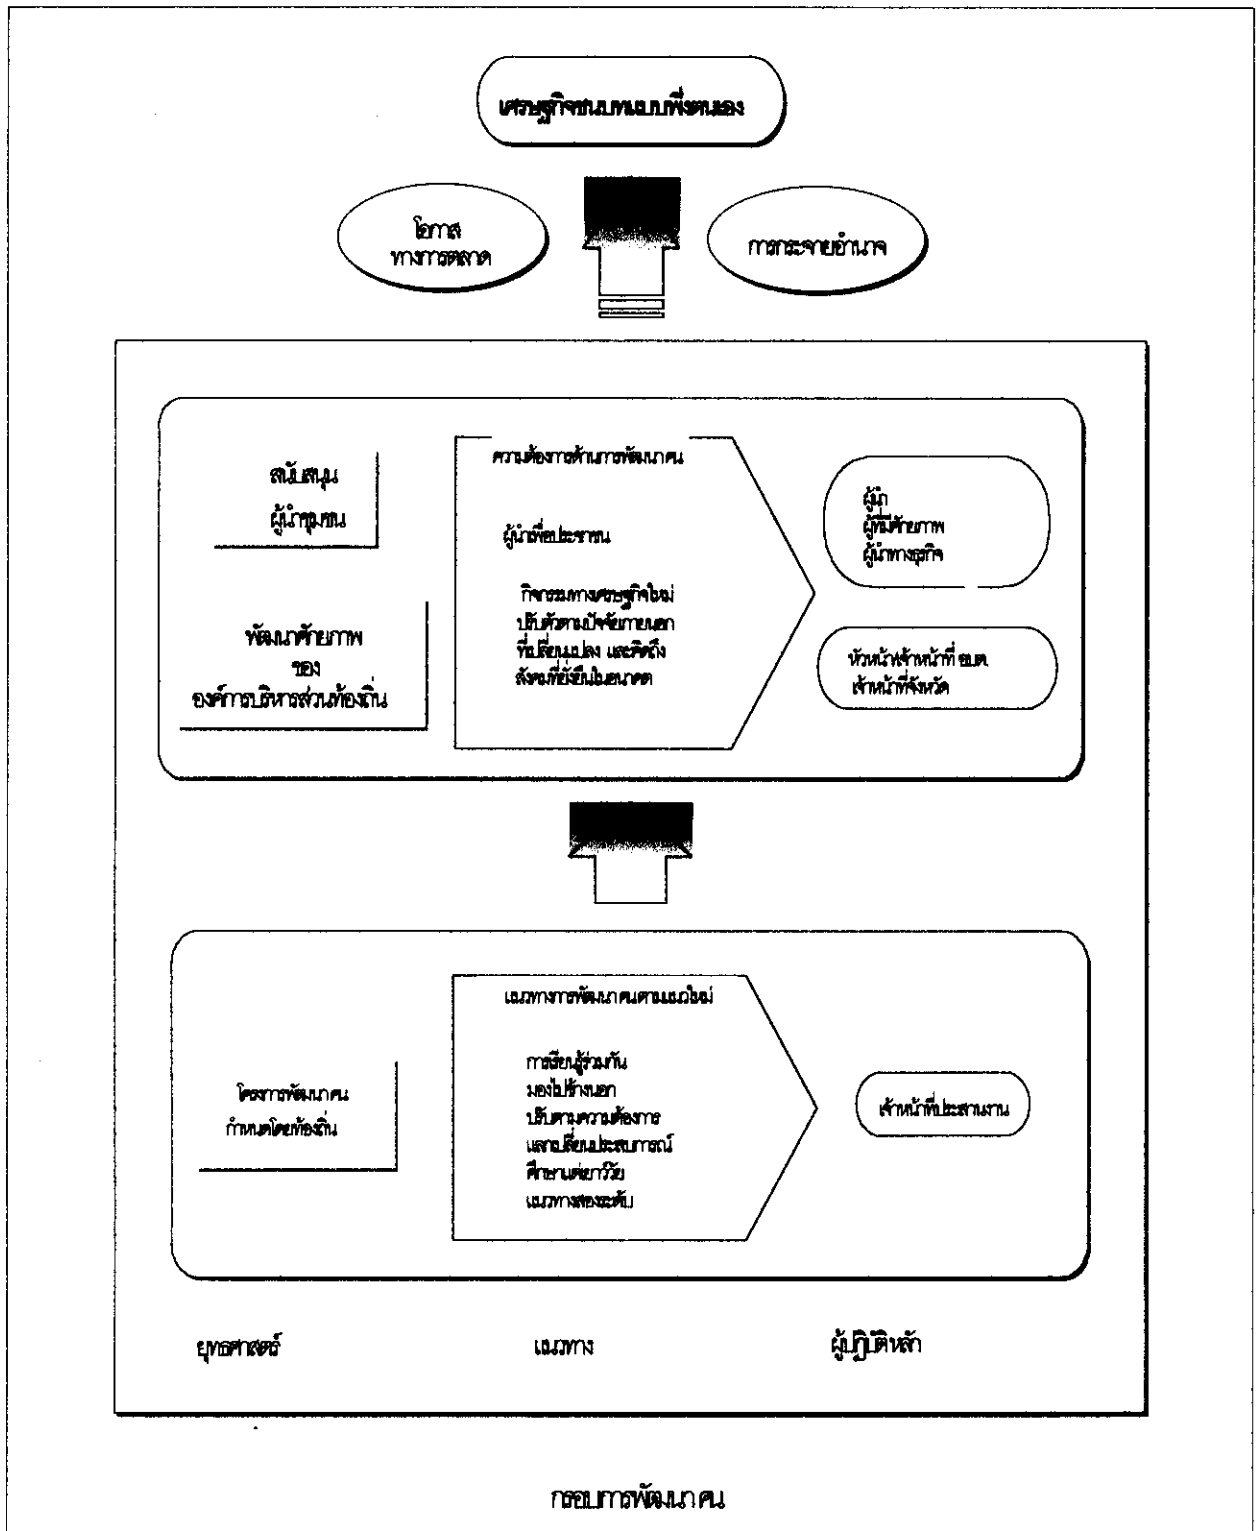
เศรษฐกิจชุมชนแบบพึ่งตนเอง

โอกาส
ทางการตลาด

การกระจายอำนาจ

สนับสนุน
ผู้นำชุมชน

พัฒนาศักยภาพ
ของ
องค์การบริหารส่วนท้องถิ่น

ความต้องการด้านการพัฒนาคน

ผู้นำเพื่อประชาชน

กิจกรรมทางเศรษฐกิจใหม่
ปรับตัวตามปัจจัยภายนอก
ที่เปลี่ยนแปลง และคิดถึง
สังคมที่ยั่งยืนในอนาคต

ผู้นำ
ผู้ที่มีศักยภาพ
ผู้นำทางธุรกิจ

หัวหน้าเจ้าหน้าที่ อบต.
เจ้าหน้าที่จังหวัด

โครงการพัฒนาคน
กำหนดโดยท้องถิ่น

แนวทางการพัฒนาคนตามแนวใหม่

การเรียนรู้ร่วมกัน
มองไปข้างนอก
ปรับตามความต้องการ
แลกเปลี่ยนประสบการณ์
ศึกษาแต่ละวัย
แนวทางสองระดับ

เจ้าหน้าที่ประสานงาน

ยุทธศาสตร์

แนวทาง

ผู้ปฏิบัติหลัก

กรอบการพัฒนาคน